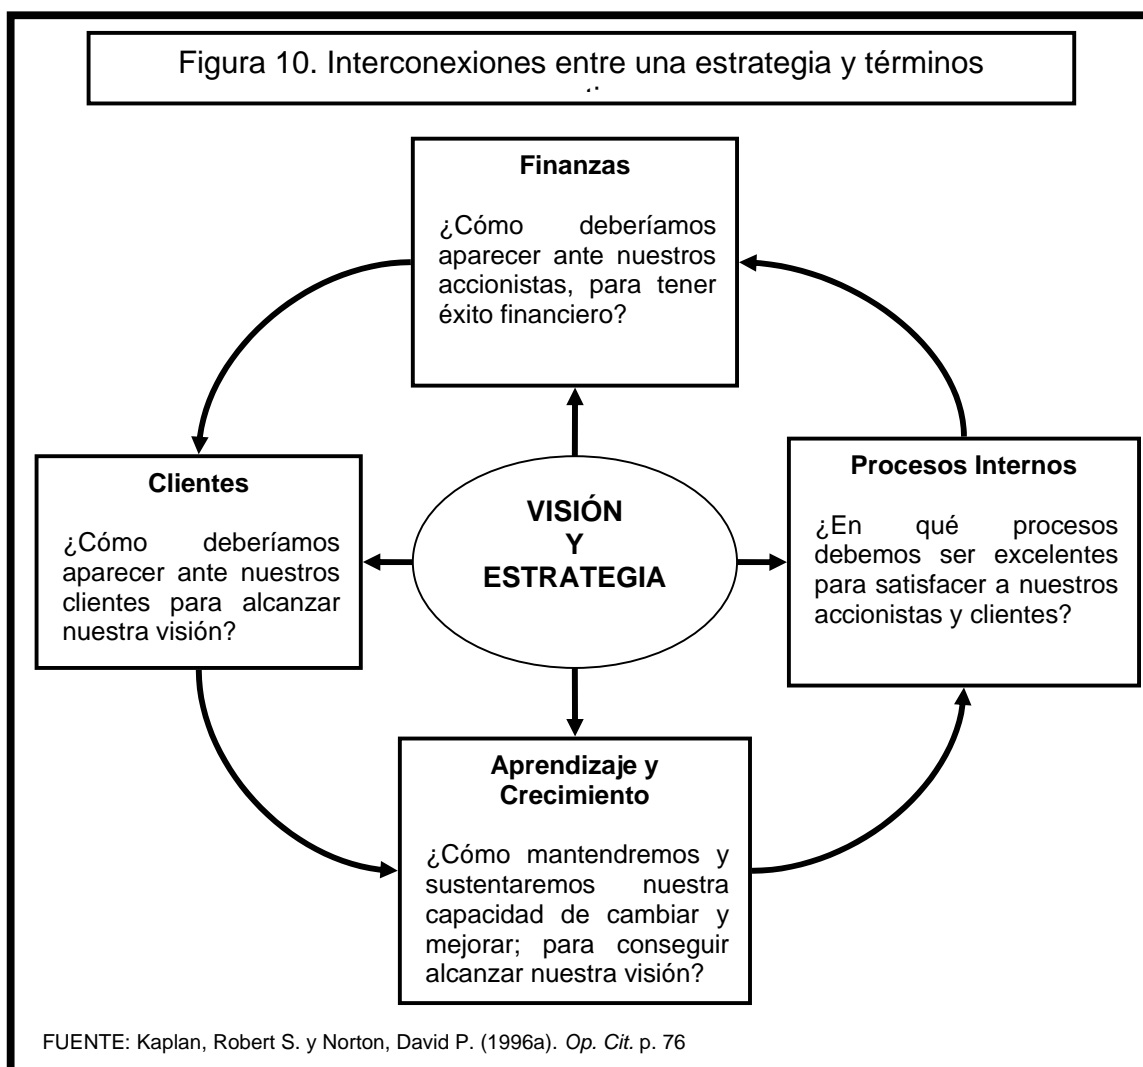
Figura 10. Interconexiones entre una estrategia y términos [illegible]

Finanzas

¿Cómo deberíamos aparecer ante nuestros accionistas, para tener éxito financiero?

Clientes

¿Cómo deberíamos aparecer ante nuestros clientes para alcanzar nuestra visión?

VISIÓN
Y
ESTRATEGIA

Procesos Internos

¿En qué procesos debemos ser excelentes para satisfacer a nuestros accionistas y clientes?

Aprendizaje y Crecimiento

¿Cómo mantendremos y sustentaremos nuestra capacidad de cambiar y mejorar; para conseguir alcanzar nuestra visión?

FUENTE: Kaplan, Robert S. y Norton, David P. (1996a). *Op. Cit.* p. 76